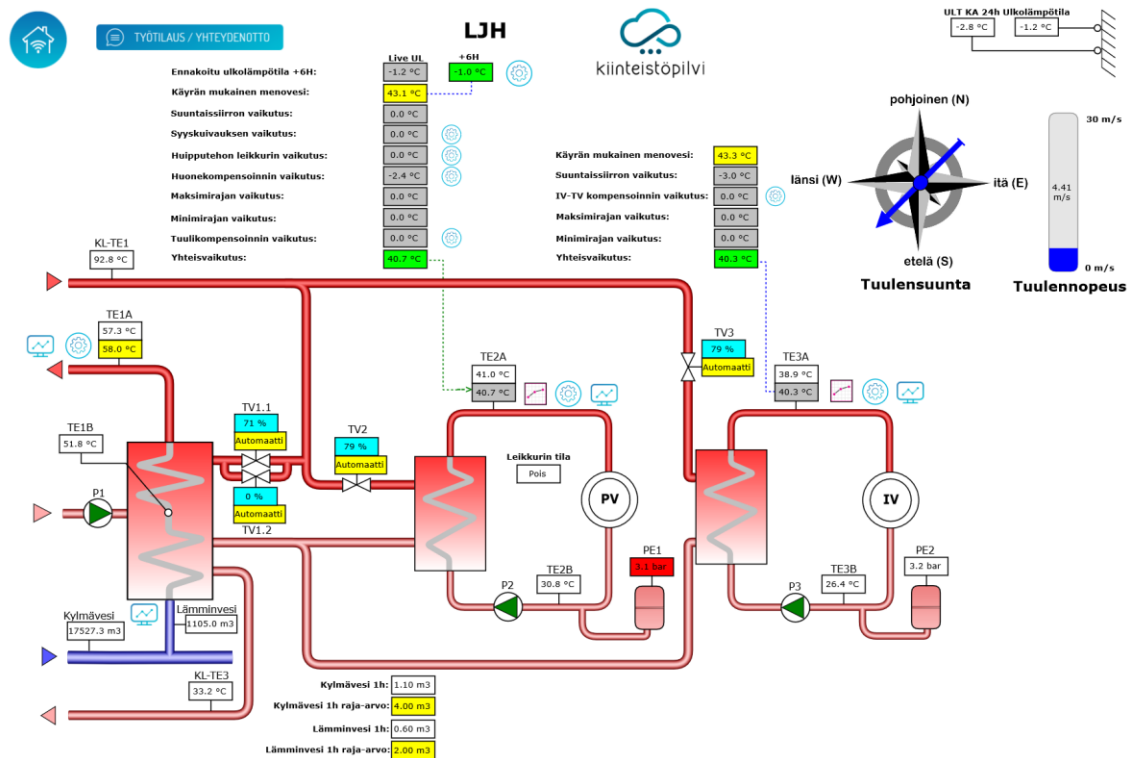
TYÖTILAUS / YHTEYDENOTTO

LJH

kiinteistöpilvi

ULT KA 24h Ulkolämpötila
-2.8 °C -1.2 °C

| | Live UL | +6H |
|---|---|---|
| Ennakoitu ulkolämpötila +6H: | -1.2 °C | -1.0 °C |
| Käyrän mukainen menovesi: | 43.1 °C | |
| Suuntaissiirron vaikutus: | 0.0 °C | |
| Syyskuivauksen vaikutus: | 0.0 °C | |
| Huipputehon leikkurin vaikutus: | 0.0 °C | |
| Huonekompensoinnin vaikutus: | -2.4 °C | |
| Maksimirajan vaikutus: | 0.0 °C | |
| Minimirajan vaikutus: | 0.0 °C | |
| Tuulikompensoinnin vaikutus: | 0.0 °C | |
| Yhteisvaikutus: | 40.7 °C | |

| | |
|---|---|
| Käyrän mukainen menovesi: | 43.3 °C |
| Suuntaissiirron vaikutus: | -3.0 °C |
| IV-TV kompensoinnin vaikutus: | 0.0 °C |
| Maksimirajan vaikutus: | 0.0 °C |
| Minimirajan vaikutus: | 0.0 °C |
| Yhteisvaikutus: | 40.3 °C |

pohjoinen (N)
länsi (W)
itä (E)
etelä (S)
Tuulensuunta

30 m/s
4.41 m/s
0 m/s
Tuulennopeus

KL-TE1
92.8 °C

TE1A
57.3 °C
58.0 °C

TE1B
51.8 °C

P1

TV1.1
71 %
Automaatti
0 %
Automaatti
TV1.2

TV2
79 %
Automaatti

TE2A
41.0 °C
40.7 °C

Leikkurin tila
Pois

PV

P2

TE2B
30.8 °C

PE1
3.1 bar

TV3
79 %
Automaatti

TE3A
38.9 °C
40.3 °C

IV

P3

TE3B
26.4 °C

PE2
3.2 bar

Kylmävesi
17527.3 m3

Lämminvesi
1105.0 m3

KL-TE3
33.2 °C

Kylmävesi 1h: 1.10 m3
Kylmävesi 1h raja-arvo: 4.00 m3
Lämminvesi 1h: 0.60 m3
Lämminvesi 1h raja-arvo: 2.00 m3